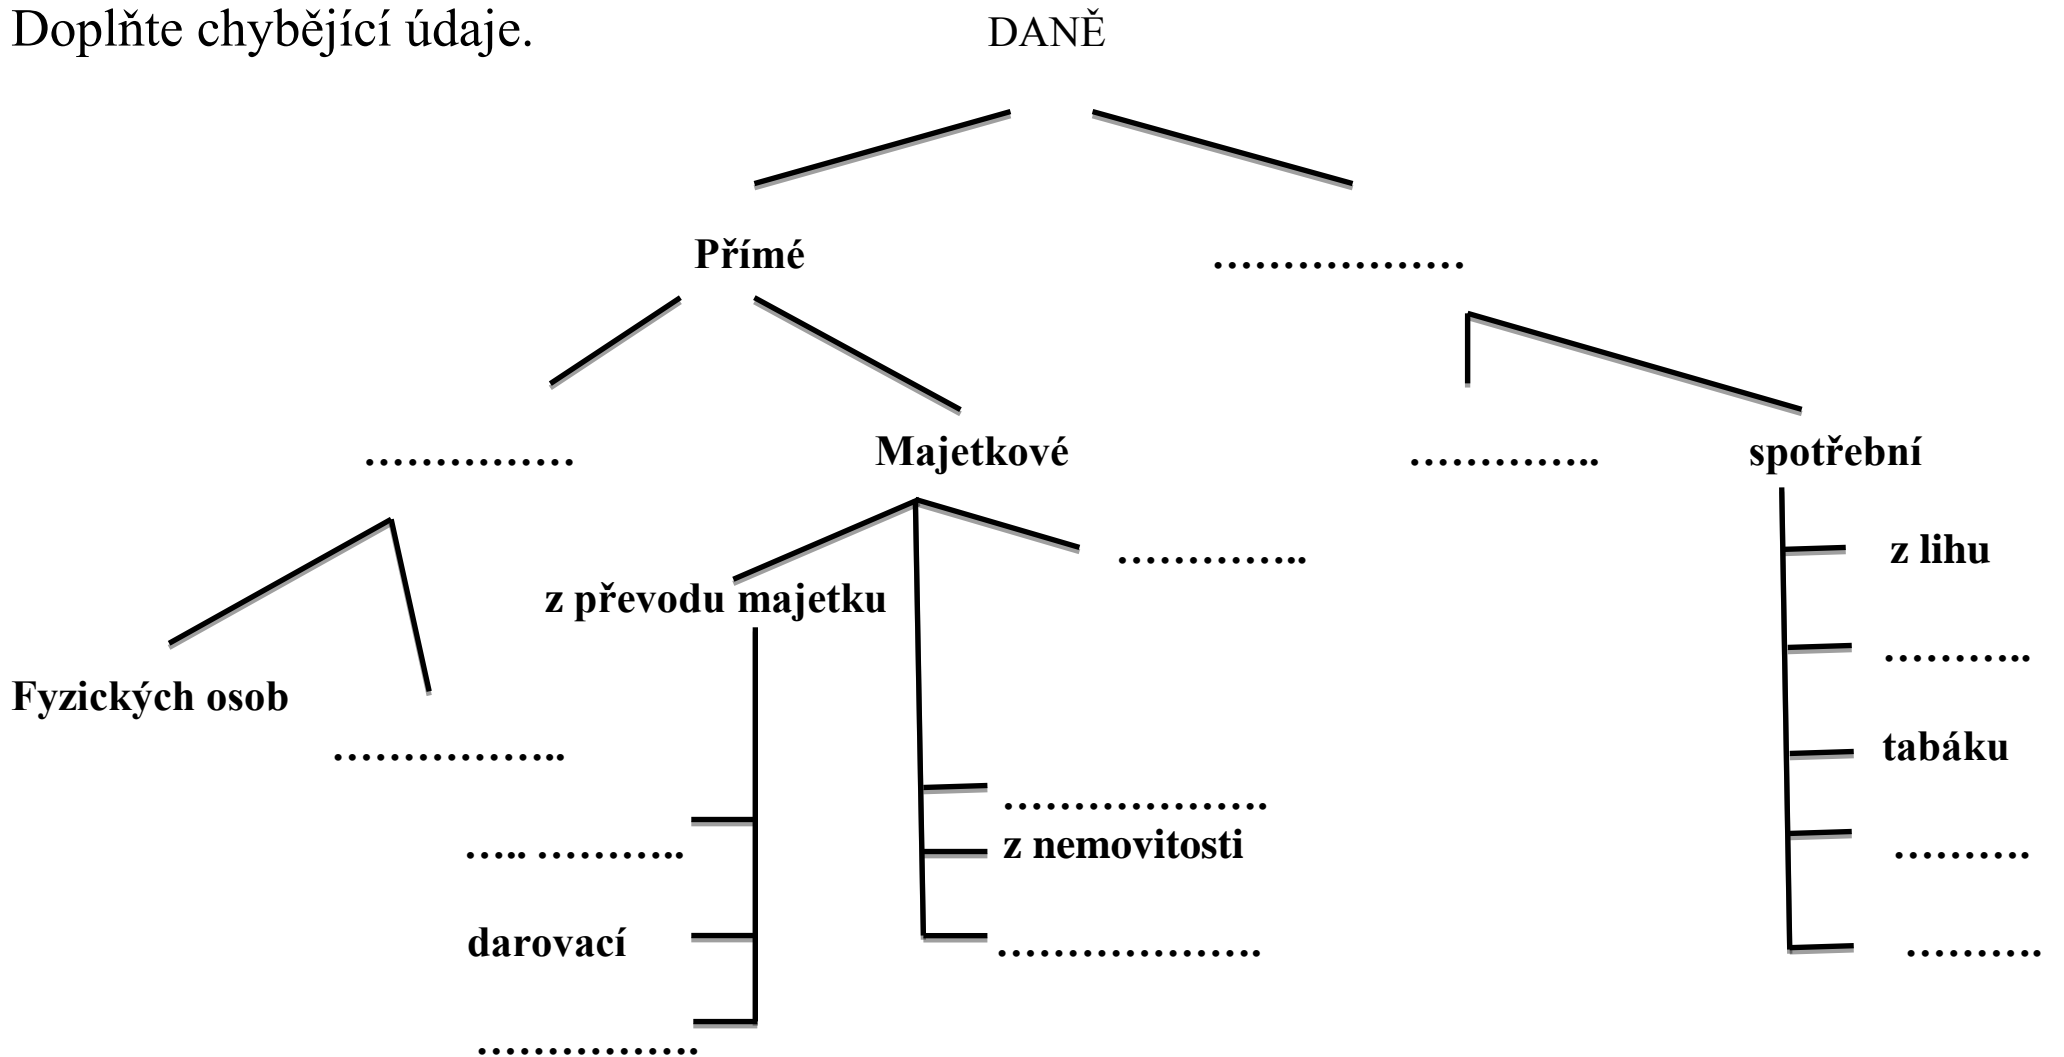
Doplňte chybějící údaje.

DANĚ

Přímé

……………….

…………..

Majetkové

…………..

spotřební

z lihu

………..

tabáku

………

………

z převodu majetku

…………..

Fyzických osob

……………..

……………….

z nemovitosti

……………….

….. ………..

darovací

……………